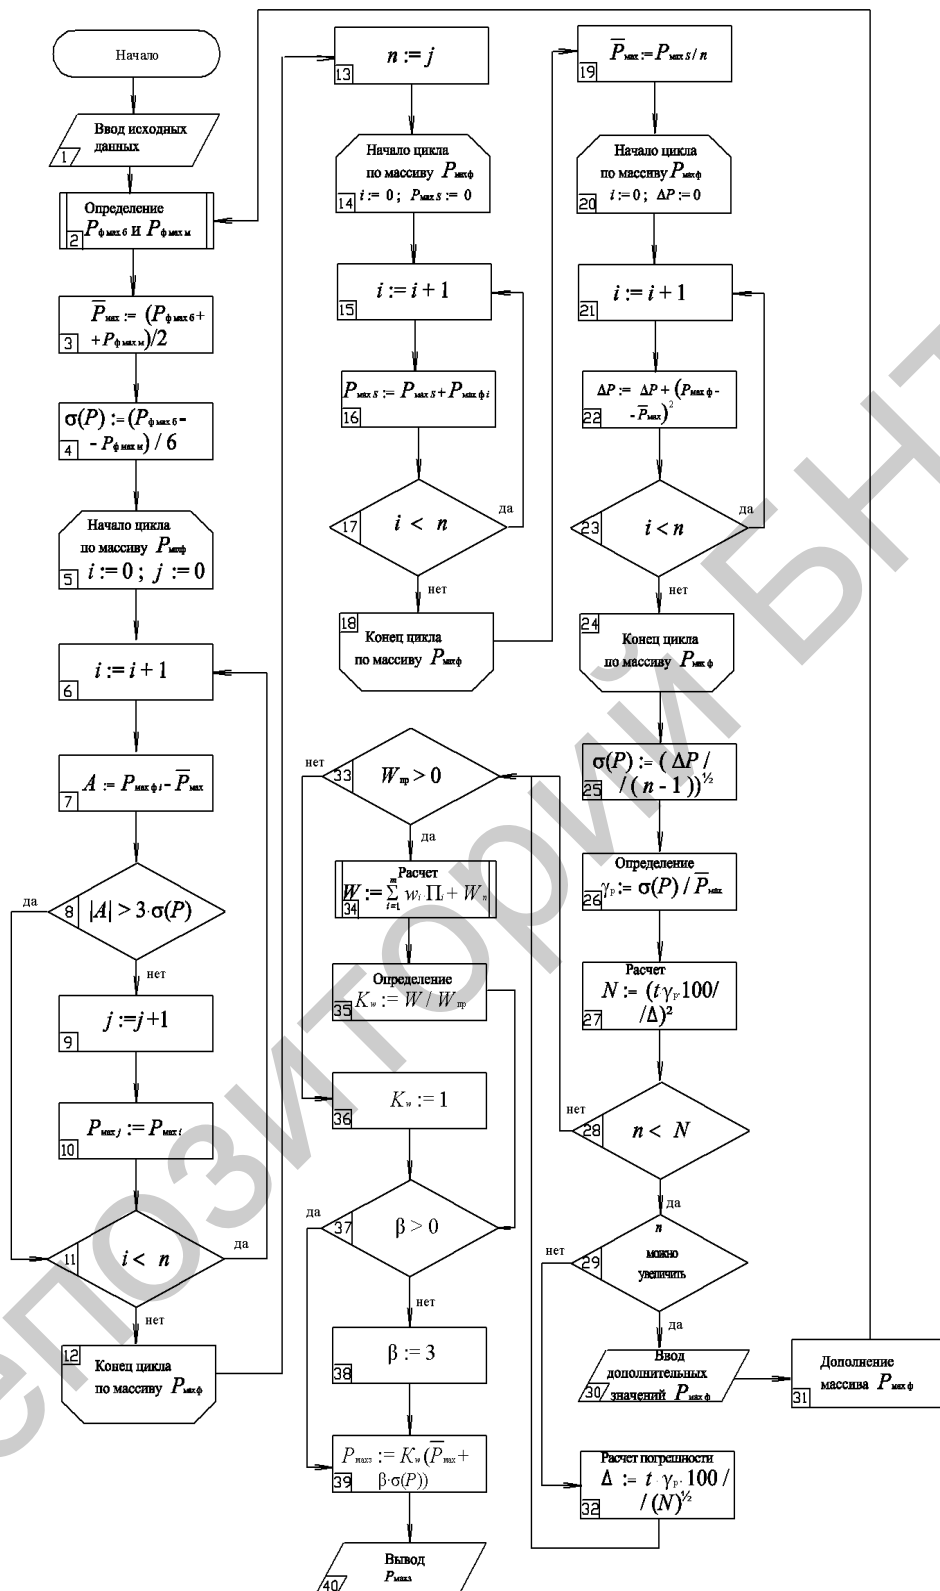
Начало

1 Ввод исходных данных

2 Определение $P_{ф\,max\,б}$ и $P_{ф\,max\,м}$

3 $\overline{P}_{max} := (P_{ф\,max\,б} + P_{ф\,max\,м})/2$

4 $\sigma(P) := (P_{ф\,max\,б} - P_{ф\,max\,м}) / 6$

5 Начало цикла по массиву $P_{maxф}$ $i := 0$; $j := 0$

6 $i := i + 1$

7 $A := P_{max\,ф\,i} - \overline{P}_{max}$

8 $|A| > 3 \cdot \sigma(P)$

да

нет

9 $j := j + 1$

10 $P_{max\,j} := P_{max\,i}$

11 $i < n$

да

нет

12 Конец цикла по массиву $P_{maxф}$

13 $n := j$

14 Начало цикла по массиву $P_{maxф}$ $i := 0$; $P_{max\,s} := 0$

15 $i := i + 1$

16 $P_{max\,s} := P_{max\,s} + P_{max\,ф\,i}$

17 $i < n$

да

нет

18 Конец цикла по массиву $P_{maxф}$

19 $\overline{P}_{max} := P_{max\,s} / n$

20 Начало цикла по массиву $P_{maxф}$ $i := 0$; $\Delta P := 0$

21 $i := i + 1$

22 $\Delta P := \Delta P + (P_{max\,ф} - \overline{P}_{max})^2$

23 $i < n$

да

нет

24 Конец цикла по массиву $P_{max\,ф}$

25 $\sigma(P) := (\Delta P / (n - 1))^{½}$

26 Определение $\gamma_P := \sigma(P) / \overline{P}_{max}$

27 Расчет $N := (t\,\gamma_P\,100 / \Delta)^2$

28 $n < N$

нет

да

29 $n$ можно увеличить

нет

да

30 Ввод дополнительных значений $P_{max\,ф}$

31 Дополнение массива $P_{max\,ф}$

32 Расчет погрешности $\Delta := t \cdot \gamma_P \cdot 100 / (N)^{½}$

33 $W_{пр} > 0$

нет

да

34 Расчет $W := \sum_{i=1}^{m} w_i \Pi_i + W_n$

35 Определение $K_w := W / W_{пр}$

36 $K_w := 1$

37 $\beta > 0$

да

нет

38 $\beta := 3$

39 $P_{maxз} := K_w(\overline{P}_{max} + \beta \cdot \sigma(P))$

40 Вывод $P_{maxз}$